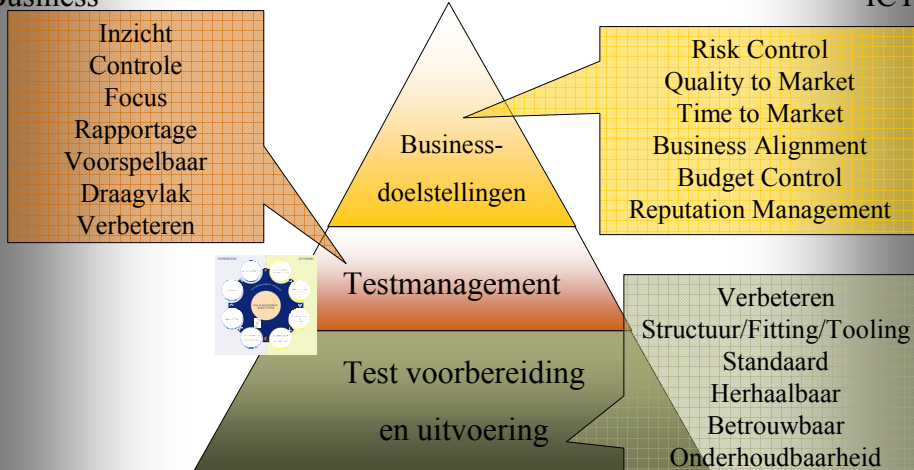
Business

ICT

Inzicht
Controle
Focus
Rapportage
Voorspelbaar
Draagvlak
Verbeteren

Business-
doelstellingen

Risk Control
Quality to Market
Time to Market
Business Alignment
Budget Control
Reputation Management

Testmanagement

Verbeteren
Structuur/Fitting/Tooling
Standaard
Herhaalbaar
Betrouwbaar
Onderhoudbaarheid

Test voorbereiding
en uitvoering